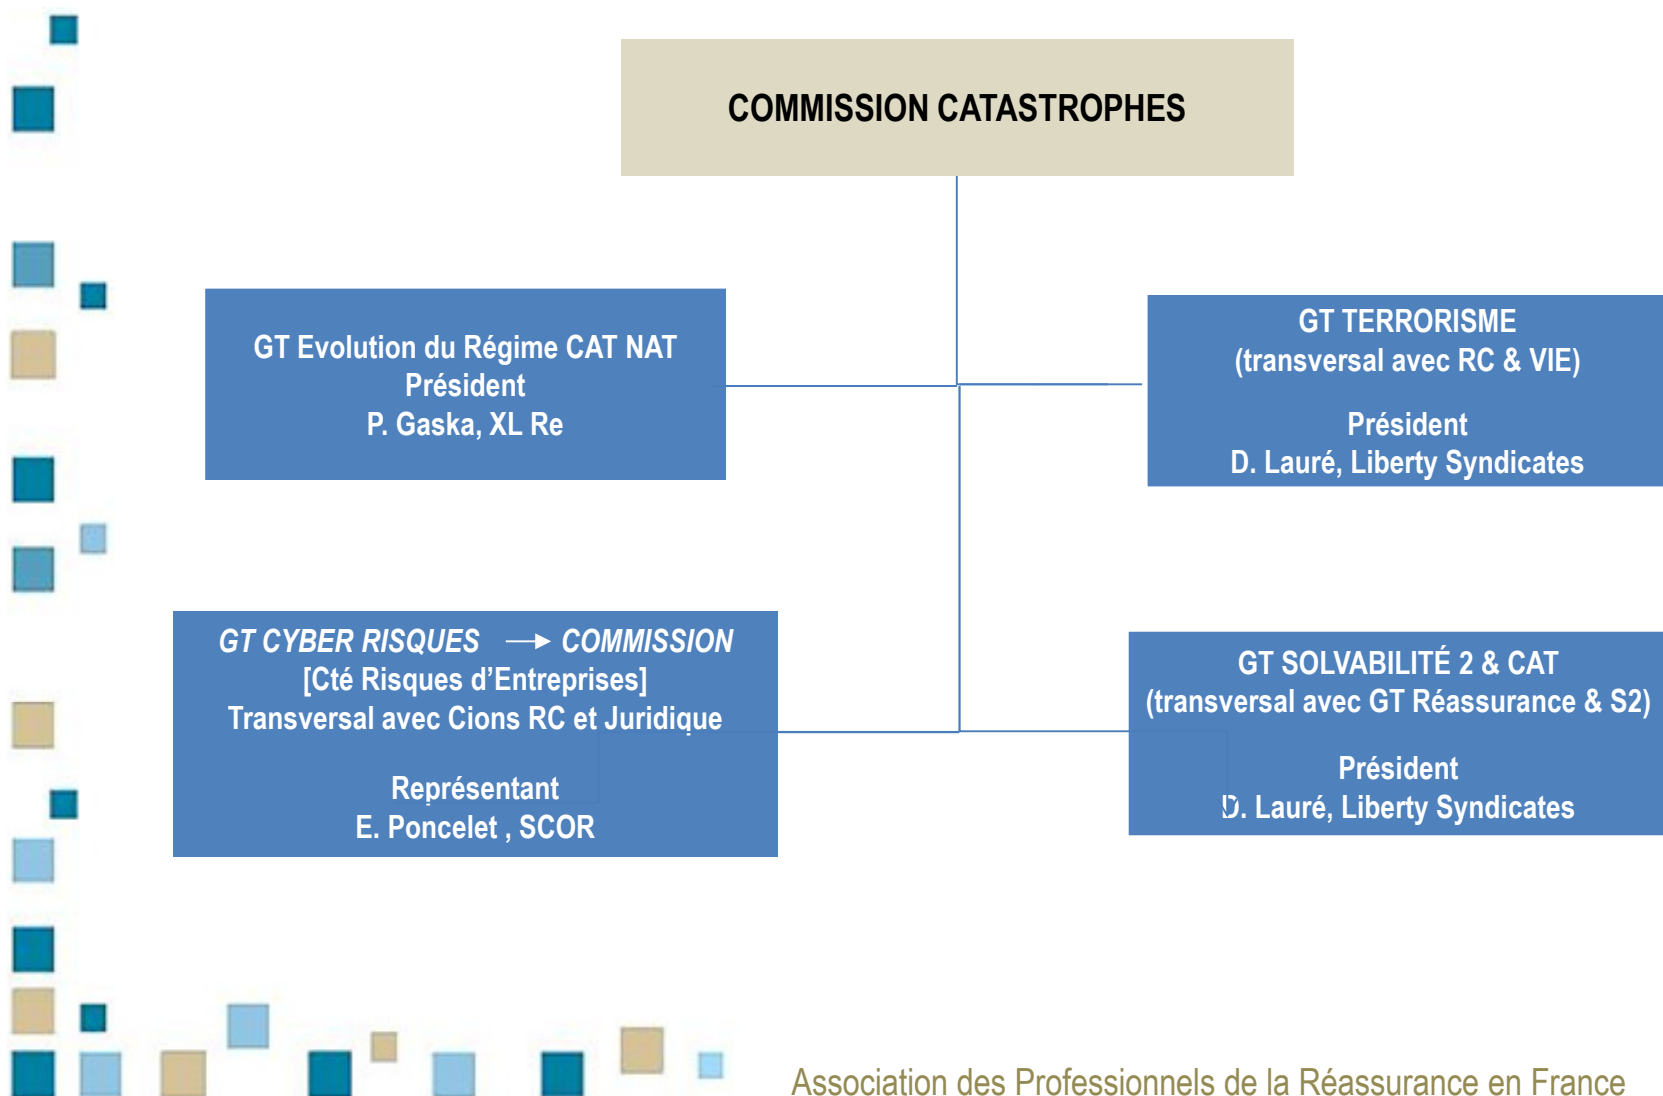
COMMISSION CATASTROPHES

GT Evolution du Régime CAT NAT
Président
P. Gaska, XL Re

GT TERRORISME
(transversal avec RC & VIE)

Président
D. Lauré, Liberty Syndicates

GT CYBER RISQUES → COMMISSION
[Cté Risques d'Entreprises]
Transversal avec Cions RC et Juridique

Représentant
E. Poncelet , SCOR

GT SOLVABILITÉ 2 & CAT
(transversal avec GT Réassurance & S2)

Président
D. Lauré, Liberty Syndicates

Association des Professionnels de la Réassurance en France